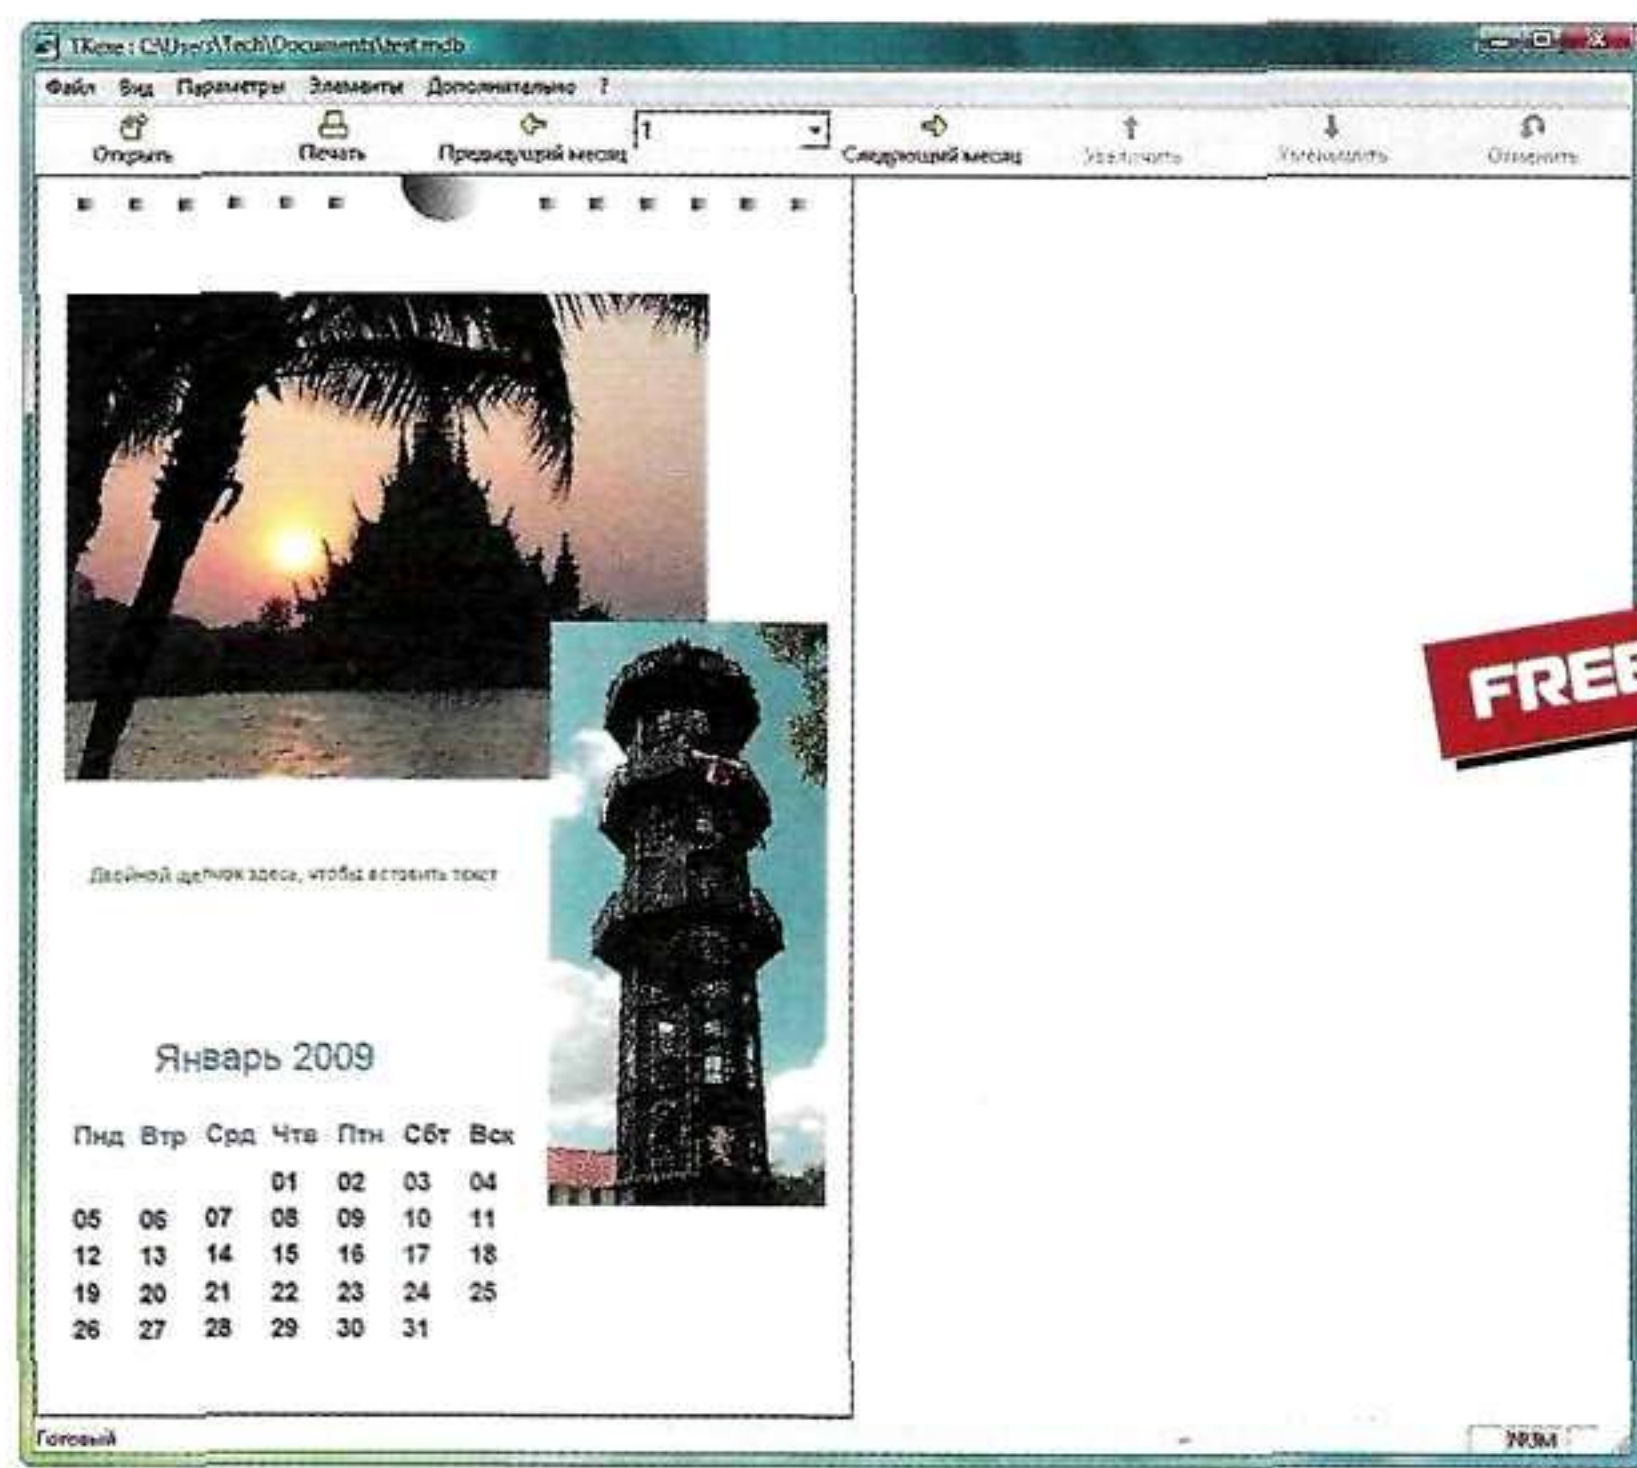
TKexe : C:\Users\Tech\Documents\test.mdb

Файл Вид Параметры Элементы Дополнительно ?

Открыть Печать Предыдущий месяц 1 Следующий месяц Увеличить Уменьшить Отменить

Двойной щелчок здесь, чтобы вставить текст

Январь 2009

| Пнд | Втр | Срд | Чтв | Птн | Сбт | Вск |
|---|---|---|---|---|---|---|
| | | | 01 | 02 | 03 | 04 |
| 05 | 06 | 07 | 08 | 09 | 10 | 11 |
| 12 | 13 | 14 | 15 | 16 | 17 | 18 |
| 19 | 20 | 21 | 22 | 23 | 24 | 25 |
| 26 | 27 | 28 | 29 | 30 | 31 | |

FREE

Готовый

NUM